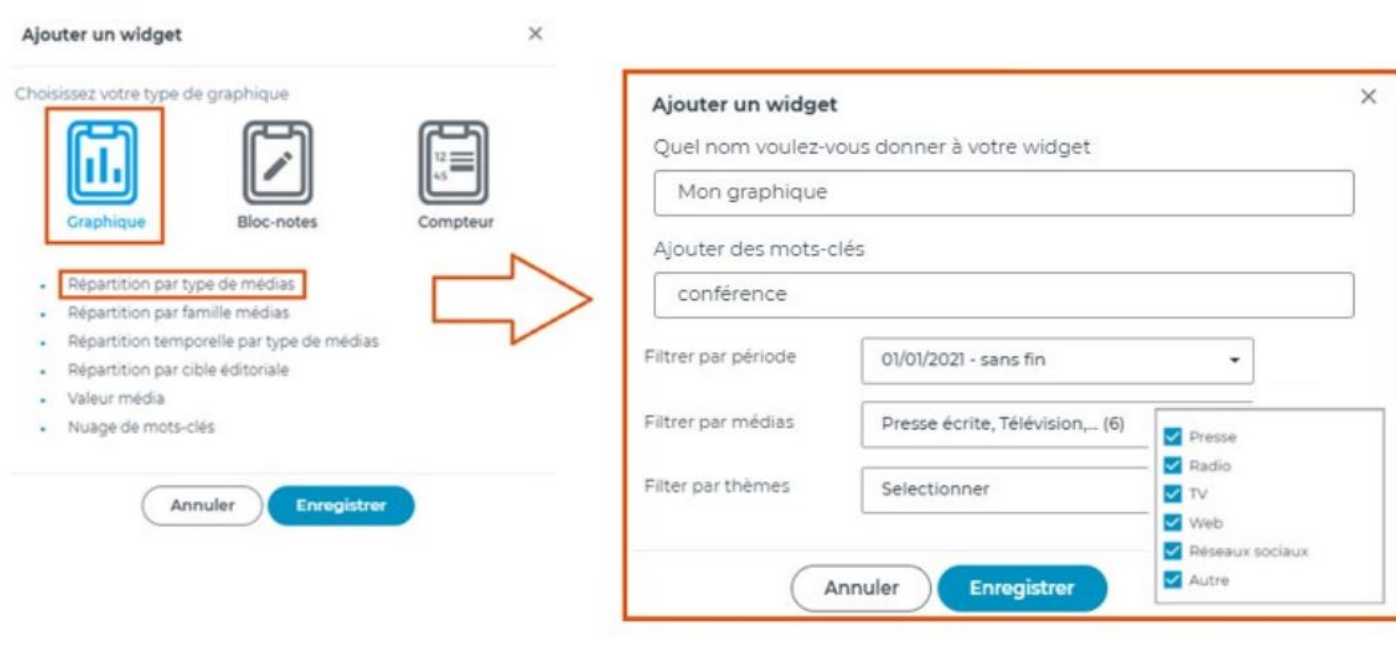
Ajouter un widget ×

Choisissez votre type de graphique

12
45

Graphique

Bloc-notes

Compteur

- Répartition par type de médias
- Répartition par famille médias
- Répartition temporelle par type de médias
- Répartition par cible éditoriale
- Valeur média
- Nuage de mots-clés

Annuler Enregistrer

Ajouter un widget ×

Quel nom voulez-vous donner à votre widget

Mon graphique

Ajouter des mots-clés

conférence

Filtrer par période 01/01/2021 - sans fin

Filtrer par médias Presse écrite, Télévision,... (6)

Filter par thèmes Selectionner

Presse
Radio
TV
Web
Réseaux sociaux
Autre

Annuler Enregistrer